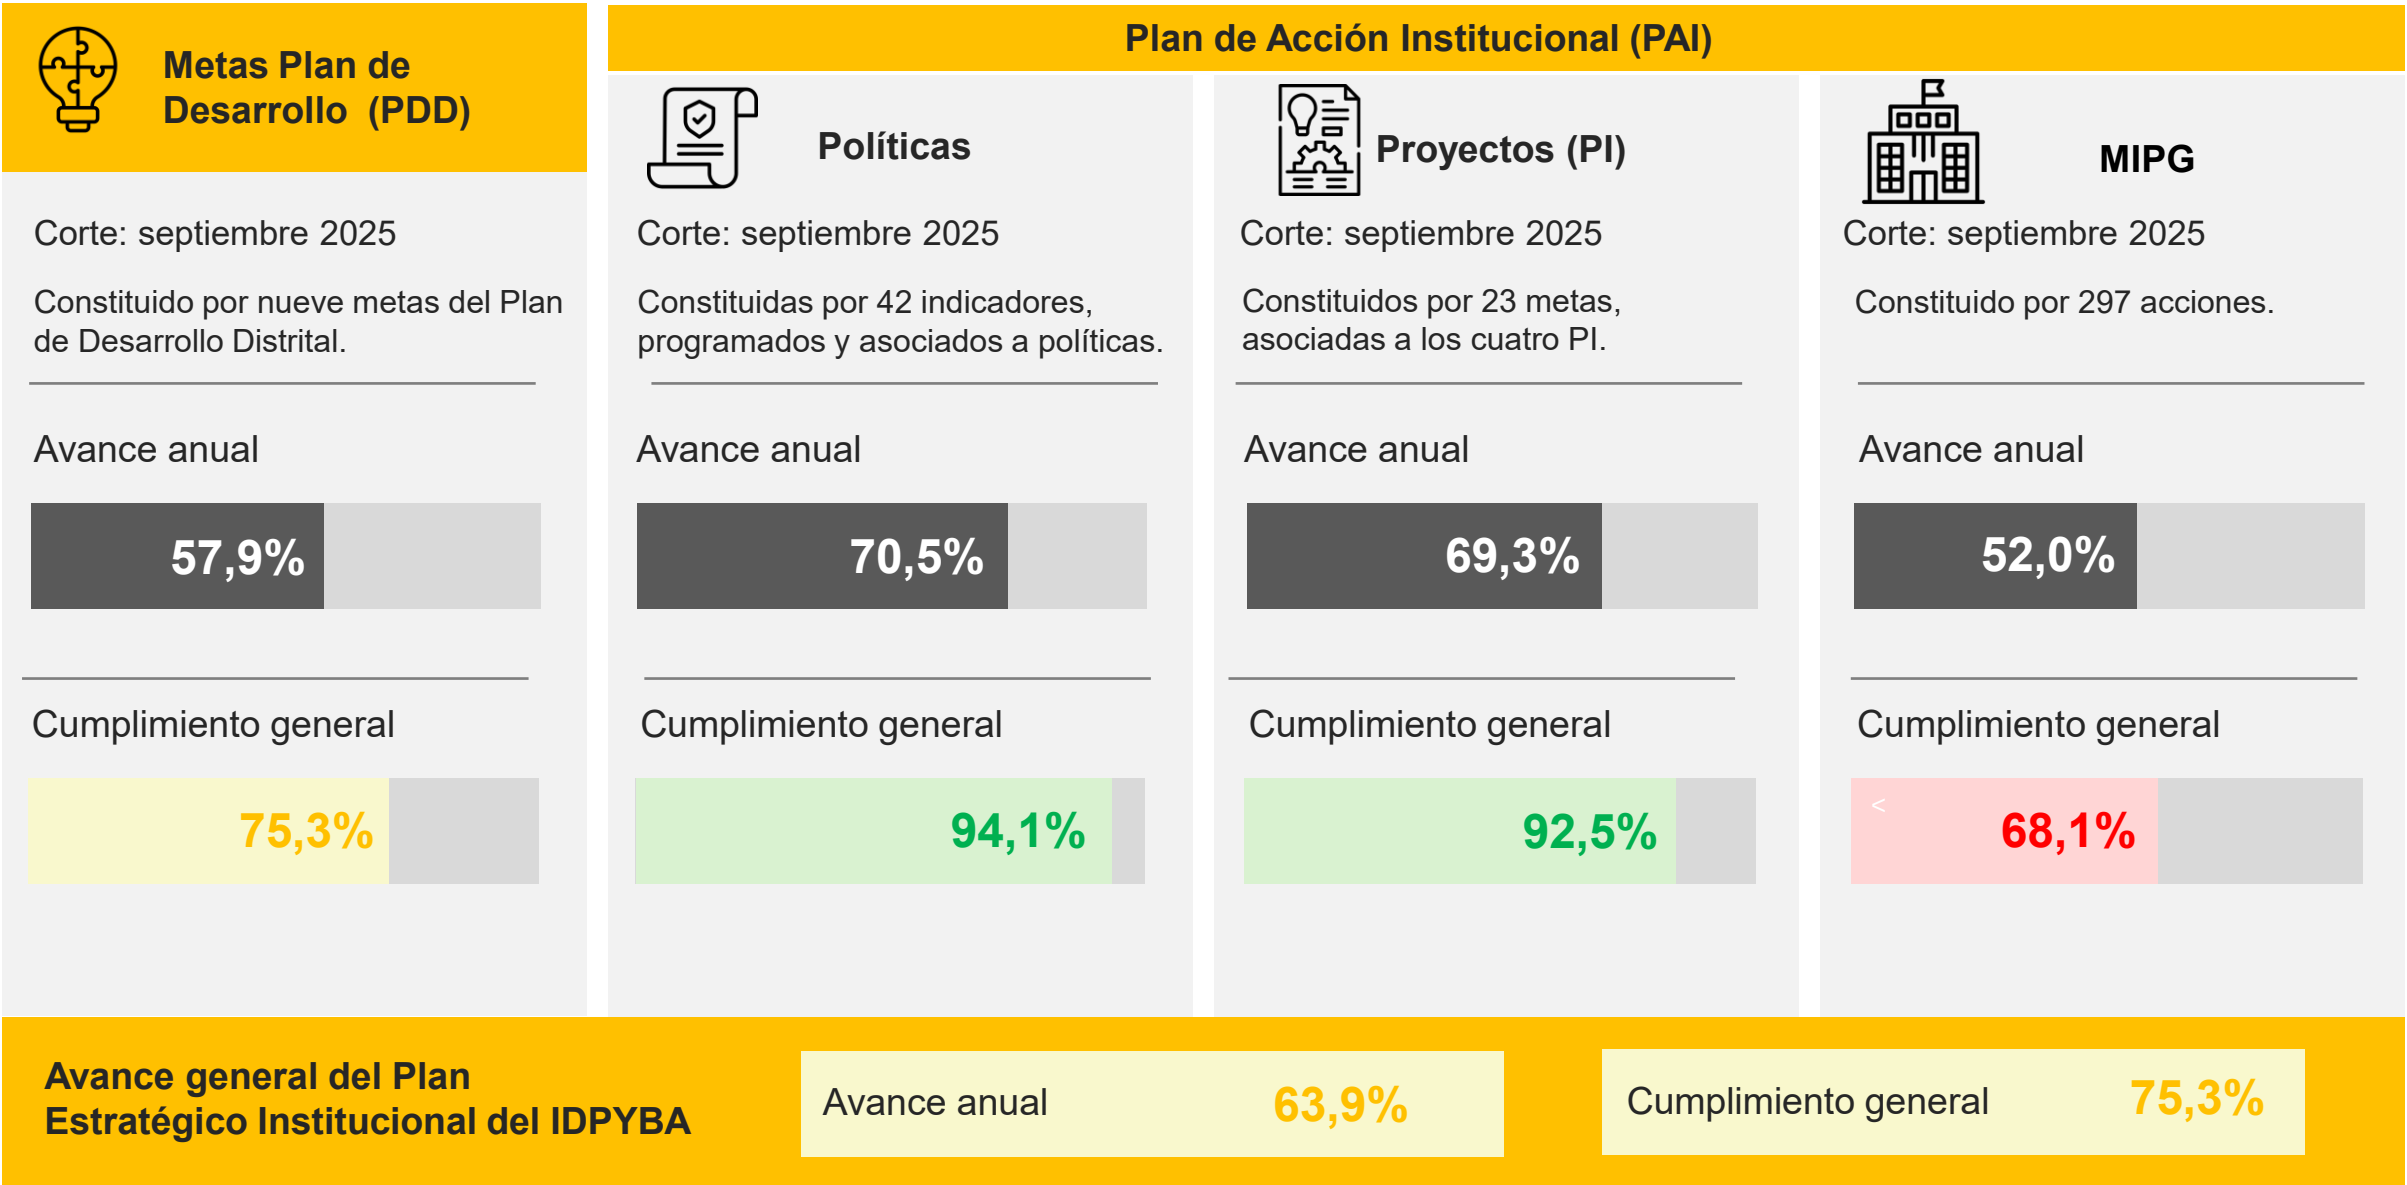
Metas Plan de Desarrollo (PDD)

Corte: septiembre 2025

Constituido por nueve metas del Plan de Desarrollo Distrital.

Avance anual

57,9%

Cumplimiento general

75,3%

Plan de Acción Institucional (PAI)

Políticas

Corte: septiembre 2025

Constituidas por 42 indicadores, programados y asociados a políticas.

Avance anual

70,5%

Cumplimiento general

94,1%

Proyectos (PI)

Corte: septiembre 2025

Constituidos por 23 metas, asociadas a los cuatro PI.

Avance anual

69,3%

Cumplimiento general

92,5%

MIPG

Corte: septiembre 2025

Constituido por 297 acciones.

Avance anual

52,0%

Cumplimiento general

<

68,1%

Avance general del Plan Estratégico Institucional del IDPYBA

Avance anual 63,9%

Cumplimiento general 75,3%